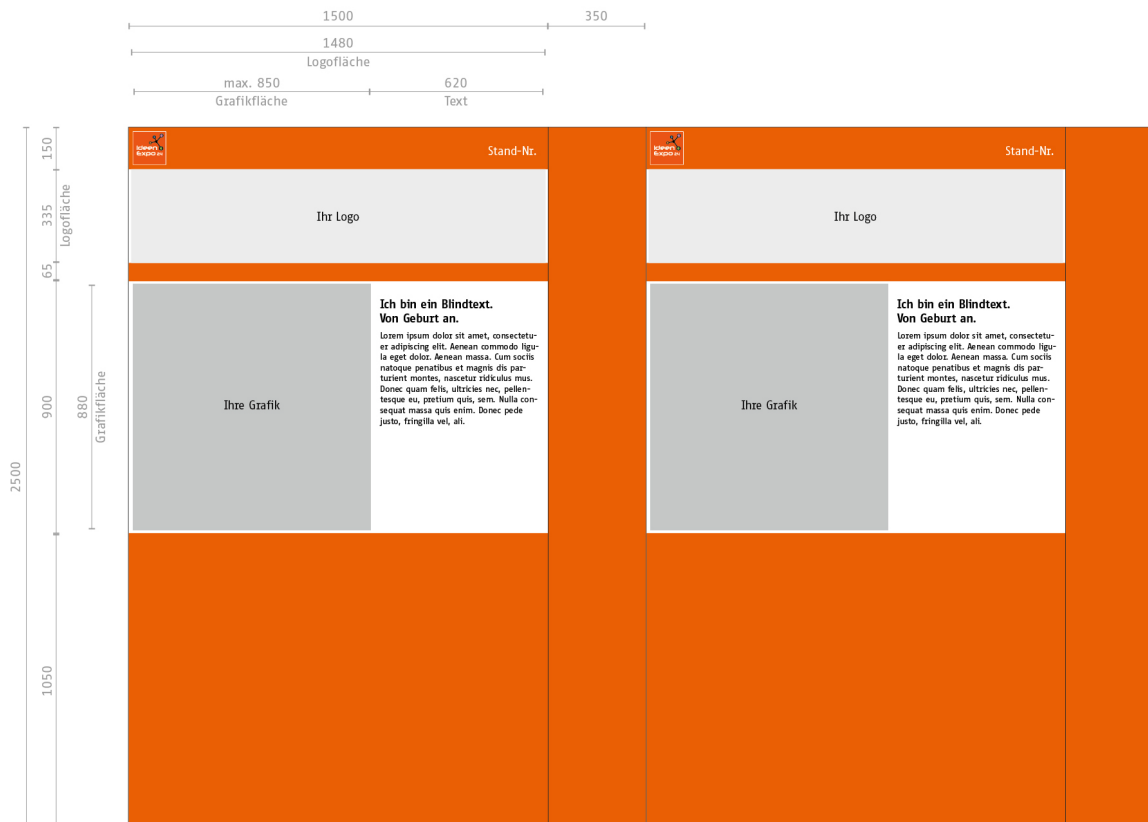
1500

350

1480
Logofläche

max. 850
Grafikfläche

620
Text

150

335
Logofläche

65

900

880
Grafikfläche

2500

1050

ideen expo

Stand-Nr.

Ihr Logo

Ihre Grafik

Ich bin ein Blindtext.
Von Geburt an.

Lorem ipsum dolor sit amet, consectetuer adipiscing elit. Aenean commodo ligula eget dolor. Aenean massa. Cum sociis natoque penatibus et magnis dis parturient montes, nascetur ridiculus mus. Donec quam felis, ultricies nec, pellentesque eu, pretium quis, sem. Nulla consequat massa quis enim. Donec pede justo, fringilla vel, ali.

ideen expo

Stand-Nr.

Ihr Logo

Ihre Grafik

Ich bin ein Blindtext.
Von Geburt an.

Lorem ipsum dolor sit amet, consectetuer adipiscing elit. Aenean commodo ligula eget dolor. Aenean massa. Cum sociis natoque penatibus et magnis dis parturient montes, nascetur ridiculus mus. Donec quam felis, ultricies nec, pellentesque eu, pretium quis, sem. Nulla consequat massa quis enim. Donec pede justo, fringilla vel, ali.